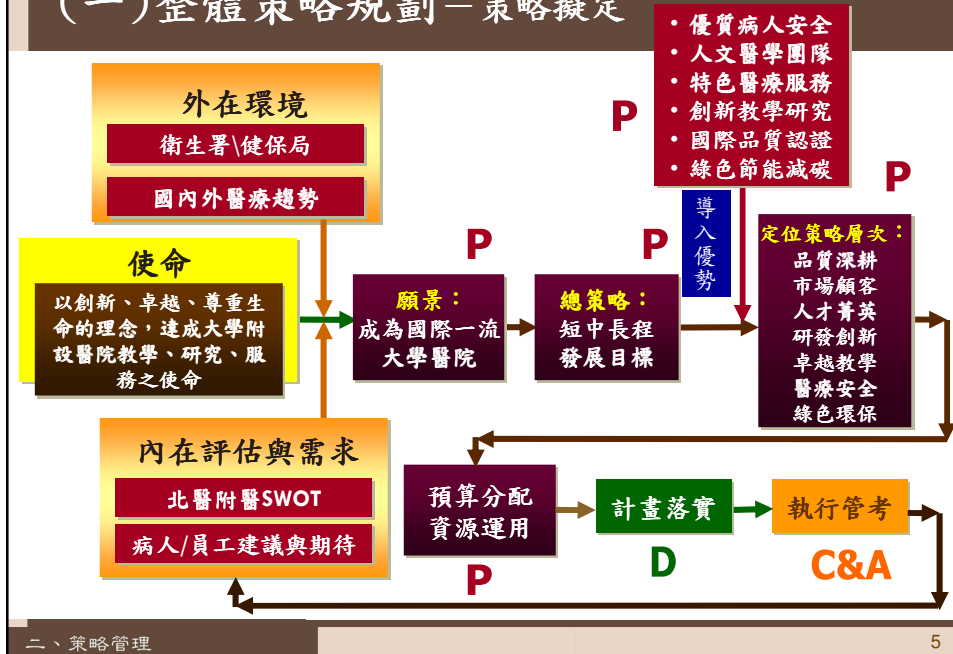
(二)整體策略規劃－策略擬定

• 優質病人安全
• 人文醫學團隊
• 特色醫療服務
• 創新教學研究
• 國際品質認證
• 綠色節能減碳

外在環境
衛生署\健保局
國內外醫療趨勢

P

P

P

導入優勢

P

使命
以創新、卓越、尊重生命的理念，達成大學附設醫院教學、研究、服務之使命

願景：
成為國際一流大學醫院

總策略：
短中長程發展目標

定位策略層次：
品質深耕
市場顧客
人才菁英
研發創新
卓越教學
醫療安全
綠色環保

內在評估與需求
北醫附醫SWOT
病人/員工建議與期待

預算分配
資源運用

計畫落實

執行管考

P

D

C&A

二、策略管理

5